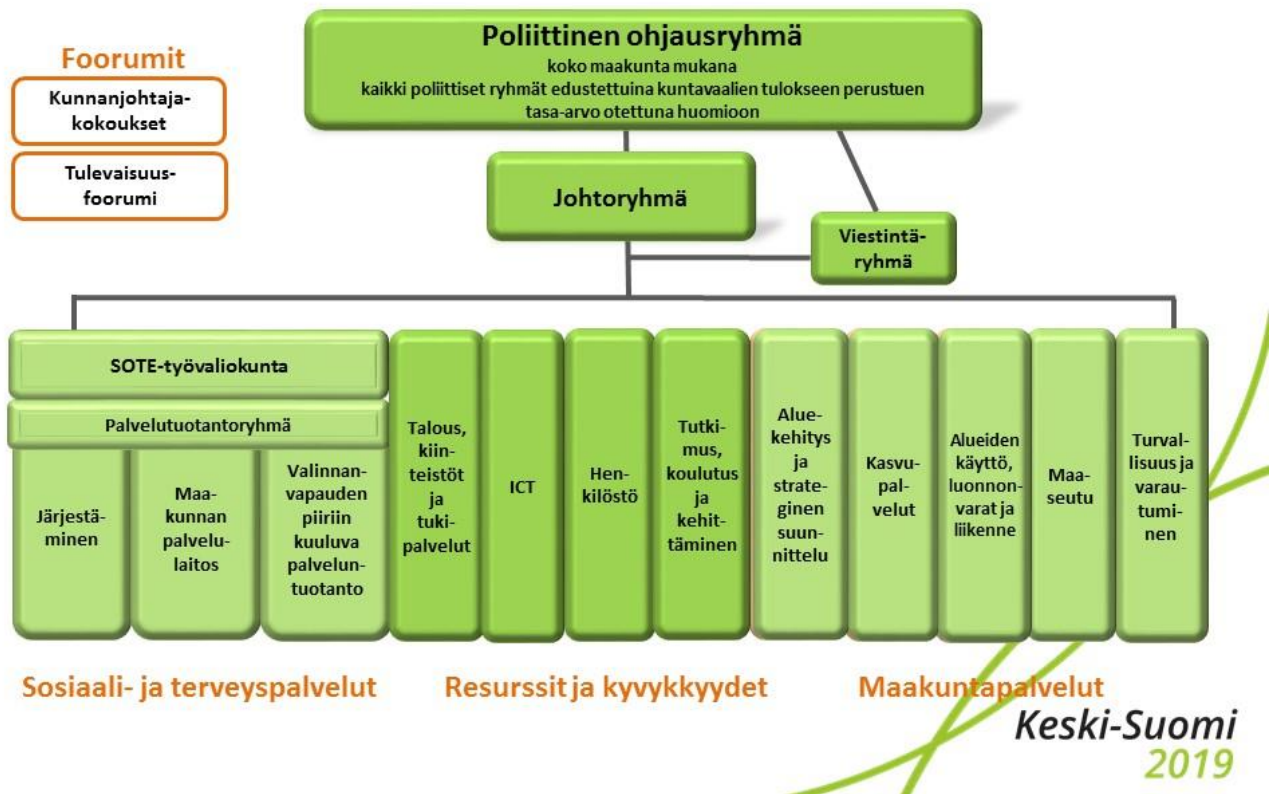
Foorumit

Kunnanjohtajakokoukset

Tulevaisuusfoorumi

Poliittinen ohjausryhmä
koko maakunta mukana
kaikki poliittiset ryhmät edustettuina kuntavaalien tulokseen perustuen
tasa-arvo otettuna huomioon

Johtoryhmä

Viestintäryhmä

SOTE-työvaliokunta

Palvelutuotantoryhmä

Järjestäminen

Maakunnan palvelulaitos

Valinnanvapauden piiriin kuuluva palveluntuotanto

Talous, kiinteistöt ja tukipalvelut

ICT

Henkilöstö

Tutkimus, koulutus ja kehittäminen

Aluekehitys ja strateginen suunnittelu

Kasvupalvelut

Alueiden käyttö, luonnonvarat ja liikenne

Maaseutu

Turvallisuus ja varautuminen

Sosiaali- ja terveyspalvelut

Resurssit ja kyvykkydet

Maakuntapalvelut

Keski-Suomi
2019